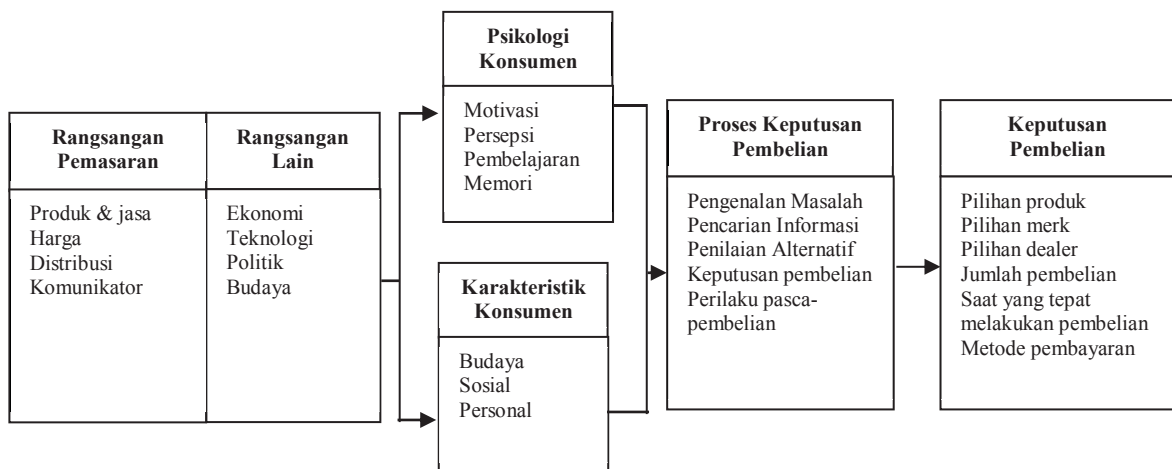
Rangsangan Pemasaran

Produk & jasa
Harga
Distribusi
Komunikator

Rangsangan Lain

Ekonomi
Teknologi
Politik
Budaya

Psikologi Konsumen

Motivasi
Persepsi
Pembelajaran
Memori

Karakteristik Konsumen

Budaya
Sosial
Personal

Proses Keputusan Pembelian

Pengenalan Masalah
Pencarian Informasi
Penilaian Alternatif
Keputusan pembelian
Perilaku pasca-pembelian

Keputusan Pembelian

Pilihan produk
Pilihan merk
Pilihan dealer
Jumlah pembelian
Saat yang tepat melakukan pembelian
Metode pembayaran